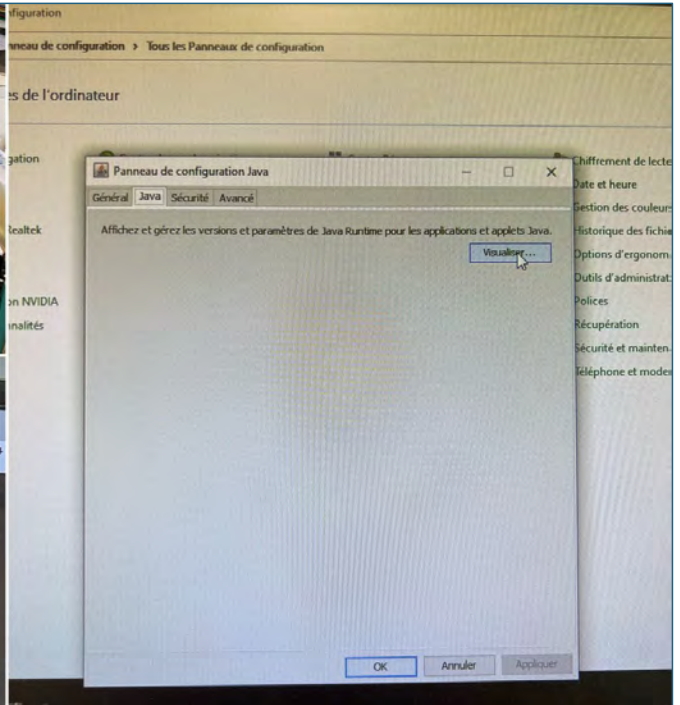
figuration

nneau de configuration > Tous les Panneaux de configuration

s de l'ordinateur

gation

Realtek

on NVIDIA

nalités

Panneau de configuration Java

Général | Java | Sécurité | Avancé

Affichez et gérez les versions et paramètres de Java Runtime pour les applications et applets Java.

Visualiser...

OK | Annuler | Appliquer

Chiffrement de lecte

Date et heure

Gestion des couleur

Historique des fichie

Options d'ergonom

Outils d'administrat

Polices

Récupération

Sécurité et mainten

Téléphone et mode